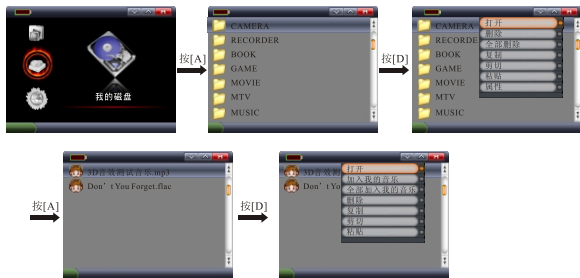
我的磁盘

按[A]

CAMERA
RECORDER
BOOK
GAME
MOVIE
MTV
MUSIC

按[D]

CAMERA
RECORDER
BOOK
GAME
MOVIE
MTV
MUSIC

打开
删除
全部删除
复制
剪切
粘贴
属性

按[A]

3D音效测试音乐.mp3
Don'tYou.Forget.flac

按[D]

3D音效测
Don'tYo

打开
加入我的音乐
全部加入我的音乐
删除
复制
剪切
粘贴